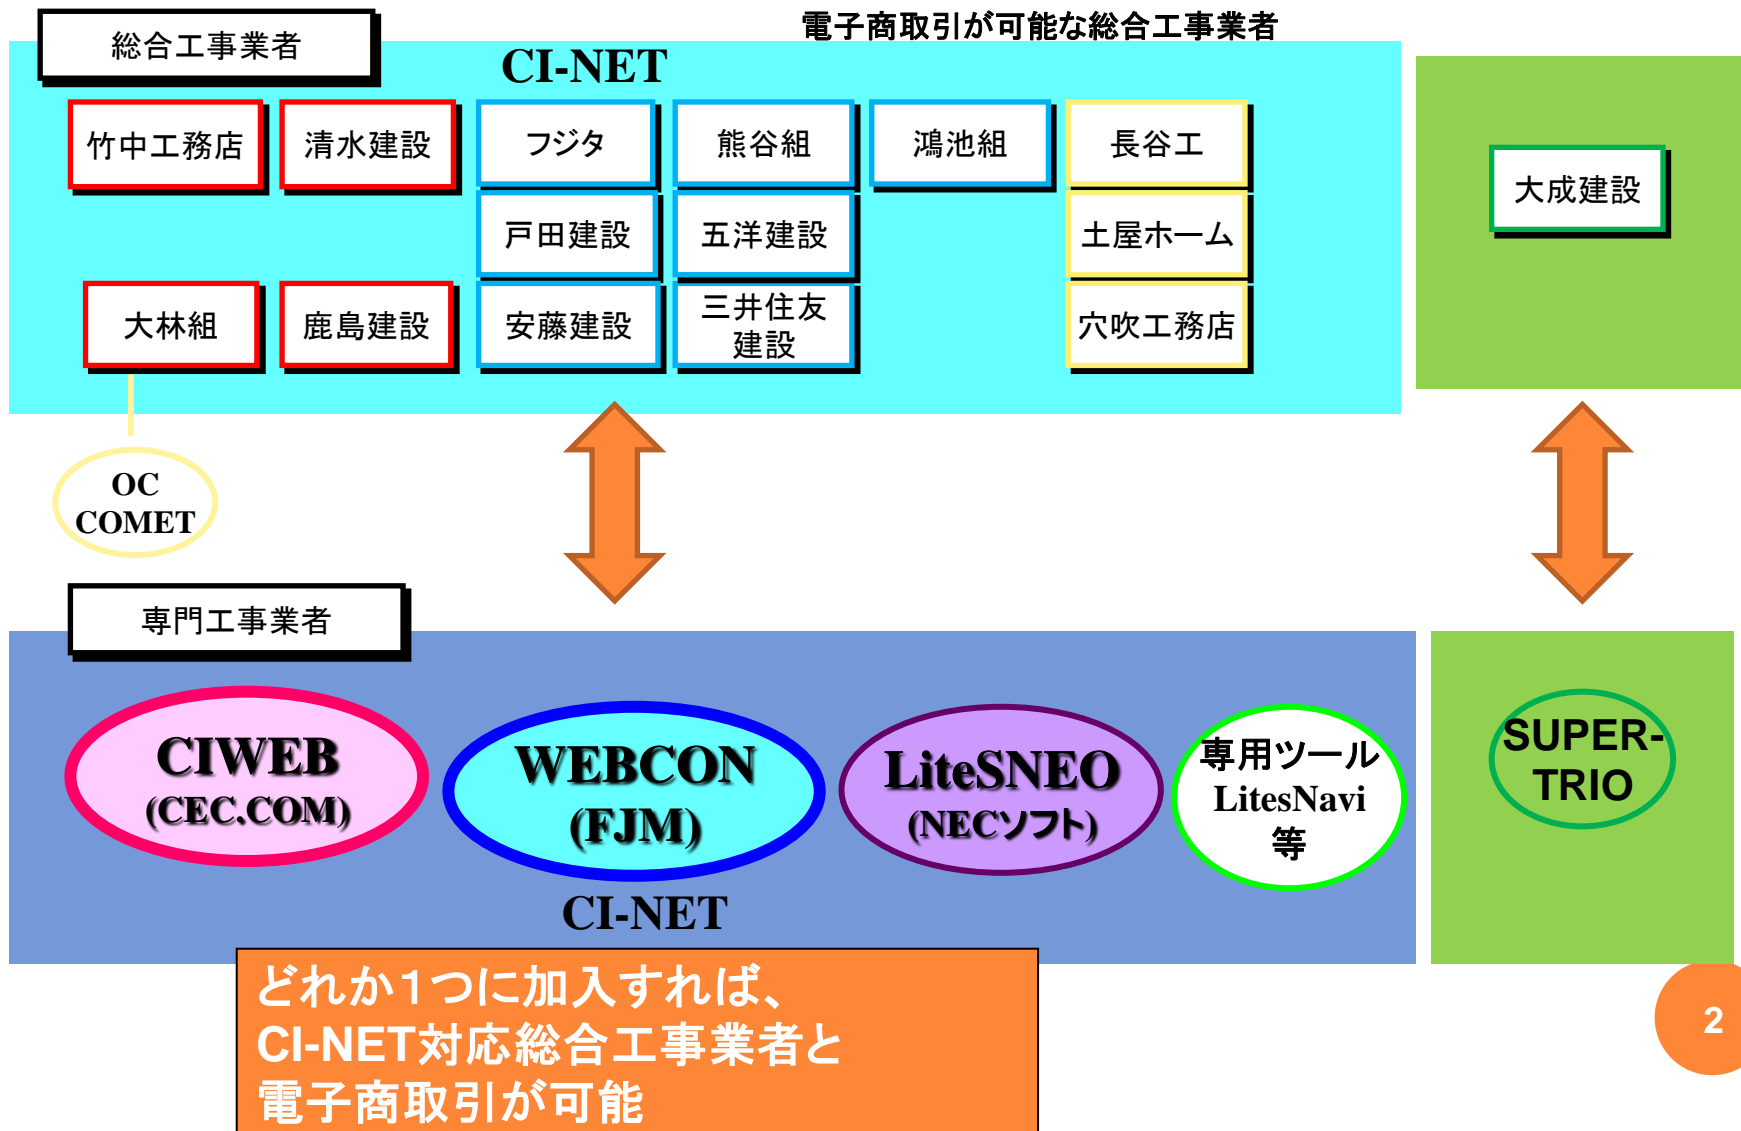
総合工事業者

電子商取引が可能な総合工事業者

CI-NET

竹中工務店

清水建設

フジタ

熊谷組

鴻池組

長谷工

戸田建設

五洋建設

土屋ホーム

大林組

鹿島建設

安藤建設

三井住友建設

穴吹工務店

大成建設

OC COMET

専門工事業者

CIWEB (CEC.COM)

WEBCON (FJM)

LiteSNEO (NECソフト)

専用ツール LitesNavi 等

CI-NET

SUPER-TRIO

どれか1つに加入すれば、
CI-NET対応総合工事業者と
電子商取引が可能

2